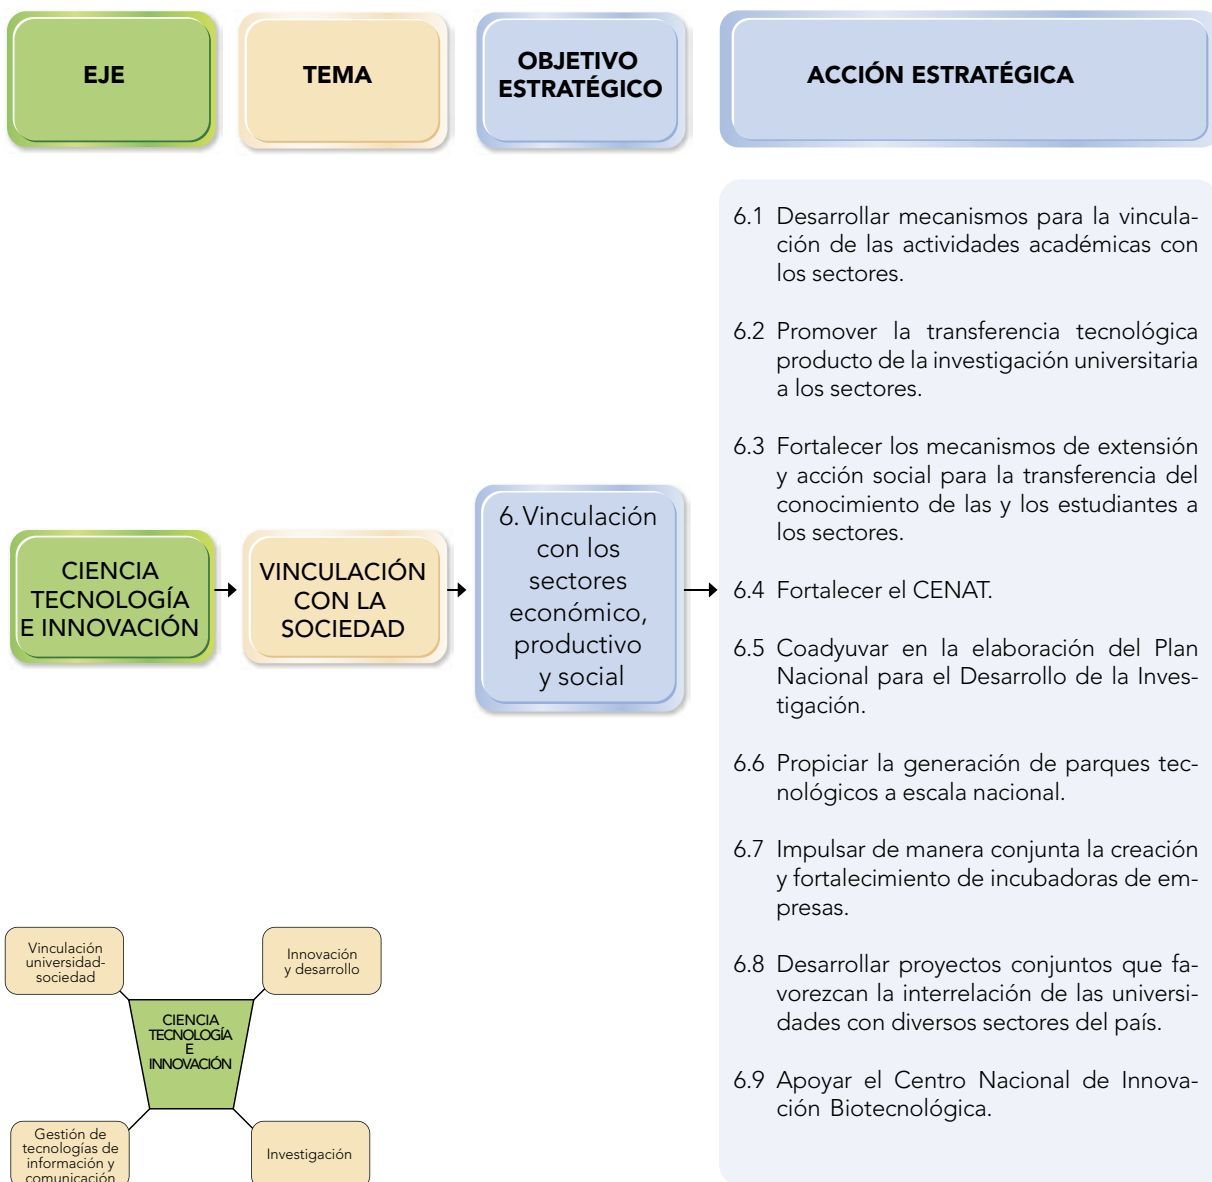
EJE

TEMA

OBJETIVO ESTRATÉGICO

ACCIÓN ESTRATÉGICA

CIENCIA TECNOLOGÍA E INNOVACIÓN

VINCULACIÓN CON LA SOCIEDAD

6. Vinculación con los sectores económico, productivo y social

6.1 Desarrollar mecanismos para la vinculación de las actividades académicas con los sectores.

6.2 Promover la transferencia tecnológica producto de la investigación universitaria a los sectores.

6.3 Fortalecer los mecanismos de extensión y acción social para la transferencia del conocimiento de las y los estudiantes a los sectores.

6.4 Fortalecer el CENAT.

6.5 Coadyuvar en la elaboración del Plan Nacional para el Desarrollo de la Investigación.

6.6 Propiciar la generación de parques tecnológicos a escala nacional.

6.7 Impulsar de manera conjunta la creación y fortalecimiento de incubadoras de empresas.

6.8 Desarrollar proyectos conjuntos que favorezcan la interrelación de las universidades con diversos sectores del país.

6.9 Apoyar el Centro Nacional de Innovación Biotecnológica.

Vinculación universidad-sociedad

Innovación y desarrollo

CIENCIA TECNOLOGÍA E INNOVACIÓN

Gestión de tecnologías de información y comunicación

Investigación